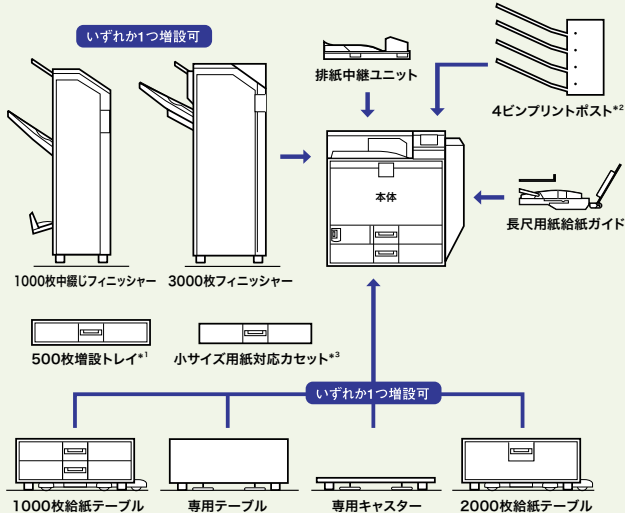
いずれか1つ増設可

排紙中継ユニット

4ビンプリントポスト$^{*2}$

本体

長尺用紙給紙ガイド

1000枚中綴じフィニッシャー

3000枚フィニッシャー

500枚増設トレイ$^{*1}$

小サイズ用紙対応カセット$^{*3}$

いずれか1つ増設可

1000枚給紙テーブル

専用テーブル

専用キャスター

2000枚給紙テーブル